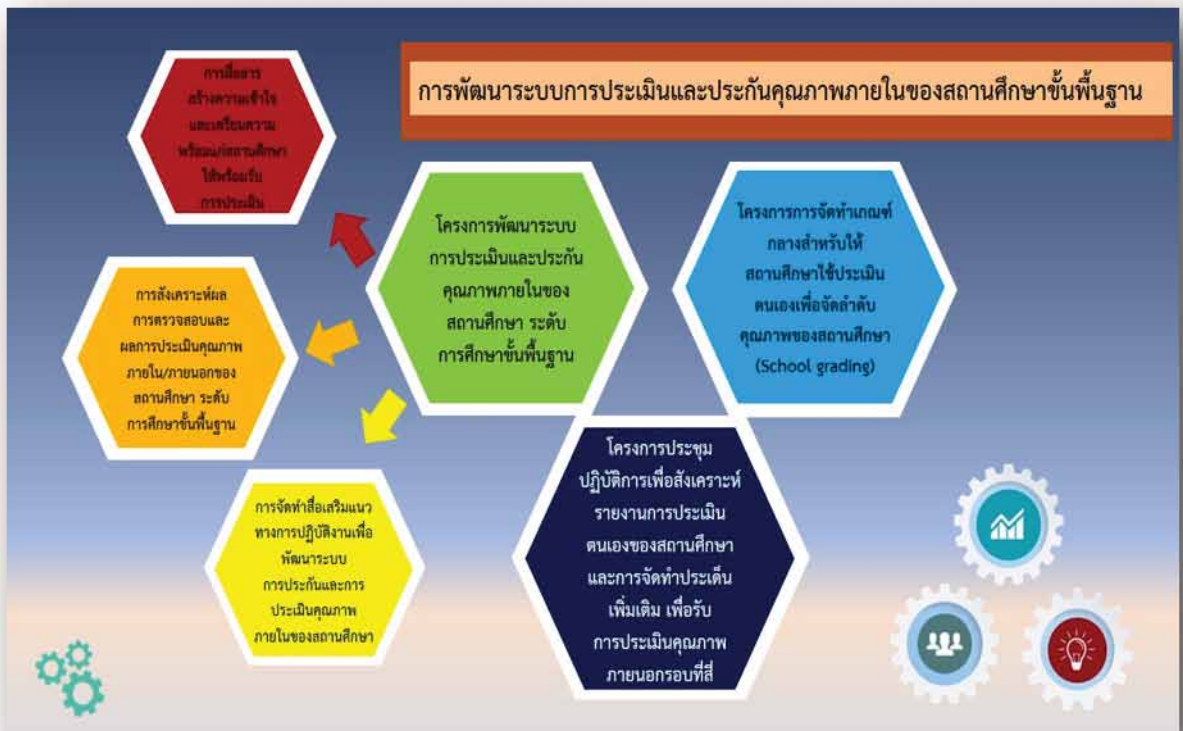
การพัฒนาระบบการประเมินและประกันคุณภาพภายในของสถานศึกษาขั้นพื้นฐาน

การสื่อสาร สร้างความเข้าใจ และเตรียมความพร้อมแก่สถานศึกษาให้พร้อมรับการประเมิน

โครงการพัฒนาระบบการประเมินและประกันคุณภาพภายในของสถานศึกษา ระดับการศึกษาขั้นพื้นฐาน

โครงการการจัดทำเกณฑ์กลางสำหรับให้สถานศึกษาใช้ประเมินตนเองเพื่อจัดลำดับคุณภาพของสถานศึกษา (School grading)

การสังเคราะห์ผลการตรวจสอบและผลการประเมินคุณภาพภายใน/ภายนอกของสถานศึกษา ระดับการศึกษาขั้นพื้นฐาน

โครงการประชุมปฏิบัติการเพื่อสังเคราะห์รายงานการประเมินตนเองของสถานศึกษาและการจัดทำประเด็นเพิ่มเติม เพื่อรับการประเมินคุณภาพภายนอกรอบที่สี่

การจัดทำสื่อเสริมแนวทางการปฏิบัติงานเพื่อพัฒนาระบบการประกันและการประเมินคุณภาพภายในของสถานศึกษา